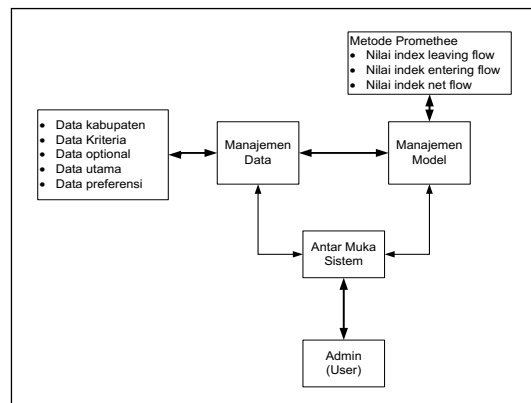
Metode Promethee
- Nilai index leaving flow
- Nilai indek entering flow
- Nilai indek net flow

- Data kabupaten
- Data Kriteria
- Data optional
- Data utama
- Data preferensi

Manajemen Data

Manajemen Model

Antar Muka Sistem

Admin (User)